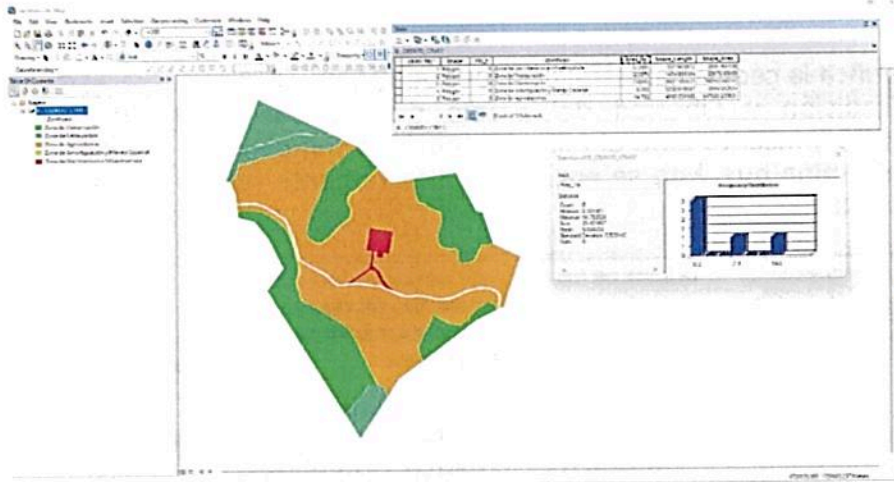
File Edit View Bookmarks Insert Selection Geoprocessing Customize Windows Help

Table Of Contents

Layers

Zona de Conservación

Zona de Restauración

Zona de Agricultura

Zona de Infraestructura y Manejo Especial

Zona de Recreación y Mantenimiento

Table

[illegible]

Polygon

Polygon

Polygon

Polygon

Polygon

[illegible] (0 out of 5 Selected)

Statistics

Frequency Distribution

Count: 5

Minimum: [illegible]

Maximum: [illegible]

Sum: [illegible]

Mean: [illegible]

Standard Deviation: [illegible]

Nulls: 0